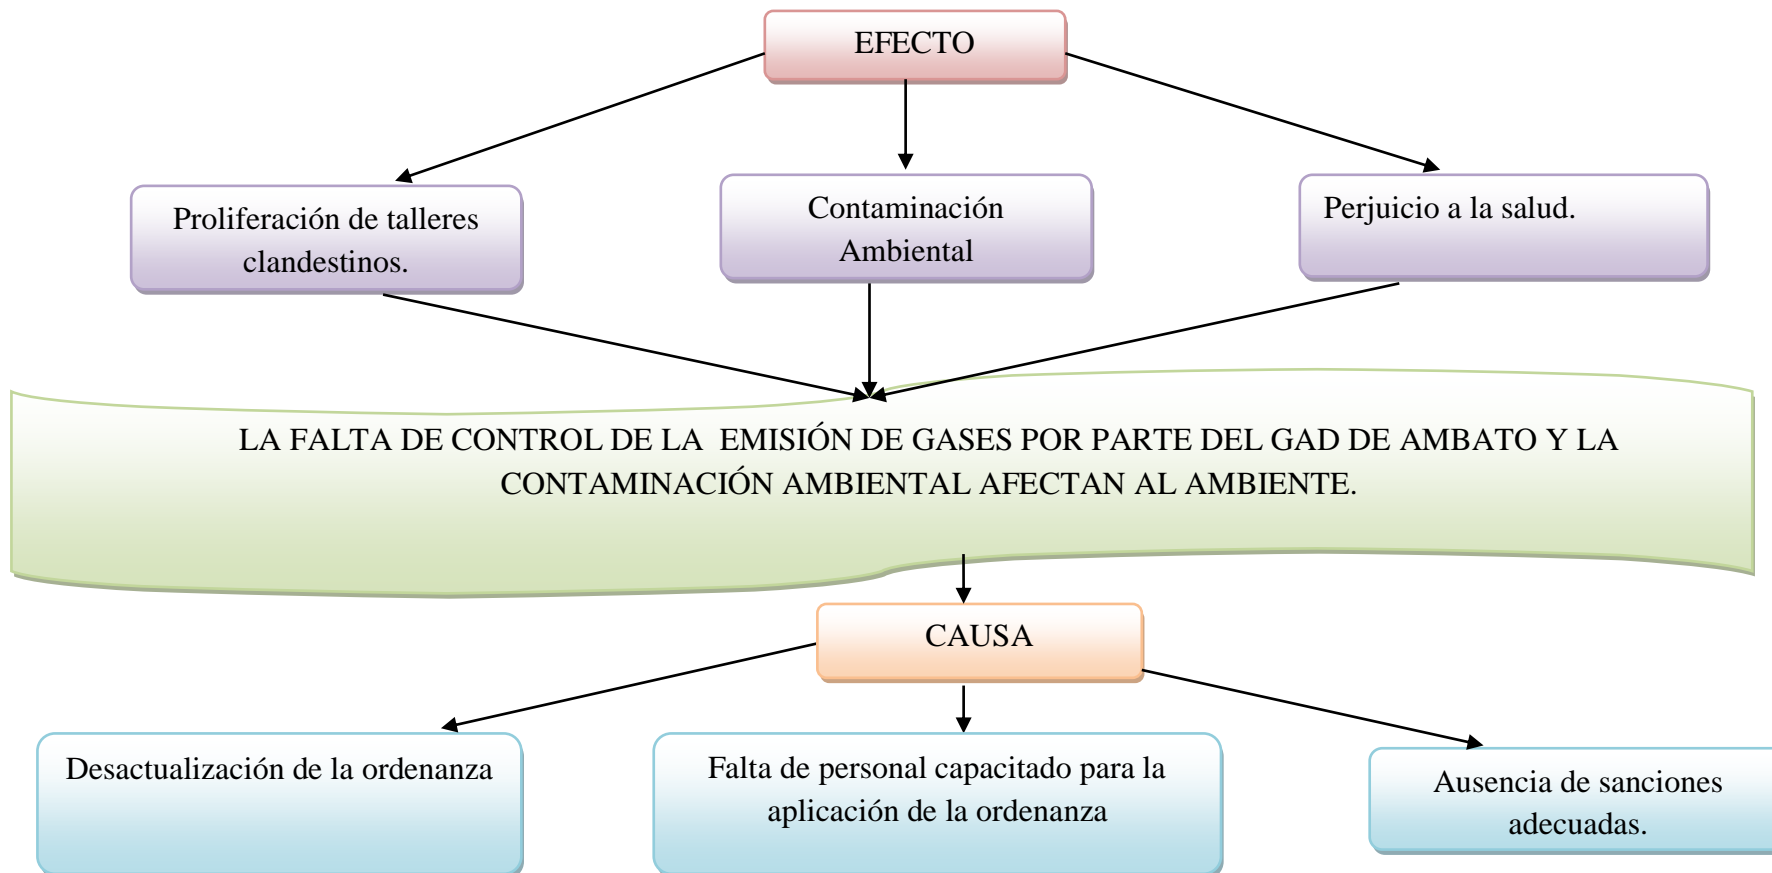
EFECTO

Proliferación de talleres clandestinos.

Contaminación Ambiental

Perjuicio a la salud.

LA FALTA DE CONTROL DE LA EMISIÓN DE GASES POR PARTE DEL GAD DE AMBATO Y LA CONTAMINACIÓN AMBIENTAL AFECTAN AL AMBIENTE.

CAUSA

Desactualización de la ordenanza

Falta de personal capacitado para la aplicación de la ordenanza

Ausencia de sanciones adecuadas.